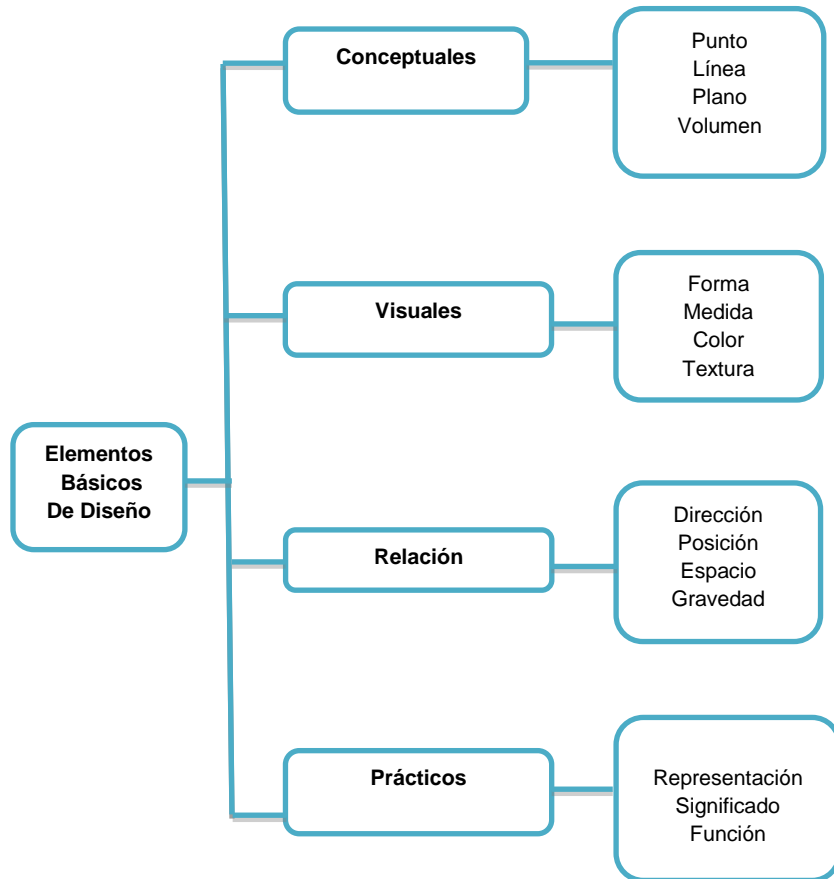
Elementos Básicos De Diseño

Conceptuales

Punto
Línea
Plano
Volumen

Visuales

Forma
Medida
Color
Textura

Relación

Dirección
Posición
Espacio
Gravedad

Prácticos

Representación
Significado
Función